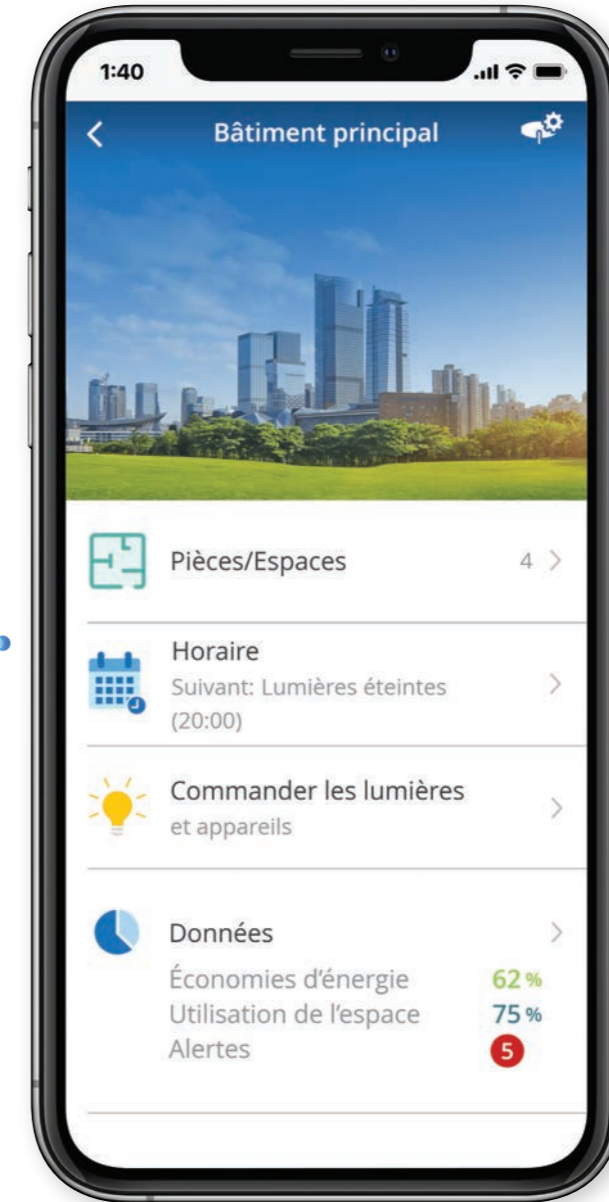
1:40

<

Bâtiment principal

Pièces/Espaces
4 >

Horaire
Suivant: Lumières éteintes (20:00)
>

Commander les lumières
et appareils
>

Données
>
Économies d'énergie 62 %
Utilisation de l'espace 75 %
Alertes 5